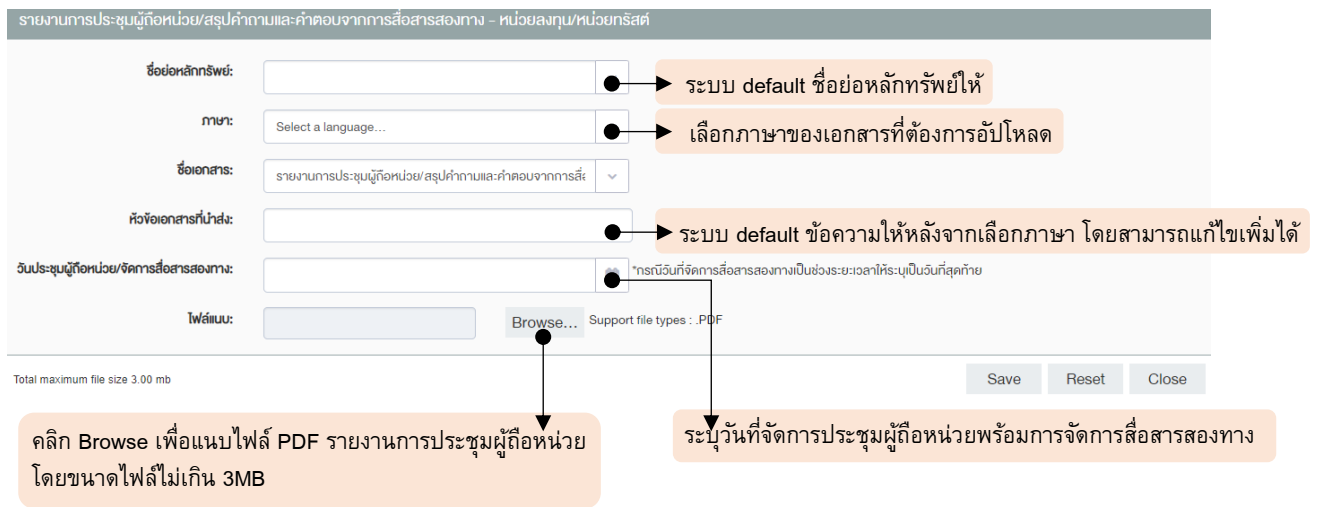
รายงานการประชุมผู้ถือหน่วย/สรุปคำถามและคำตอบจากการสื่อสารสองทาง - หน่วยลงทุน/หน่วยทรัสต์

ชื่อย่อหลักทรัพย์:

ระบบ default ชื่อย่อหลักทรัพย์ให้

ภาษา:

Select a language...

เลือกภาษาของเอกสารที่ต้องการอัปโหลด

ชื่อเอกสาร:

รายงานการประชุมผู้ถือหน่วย/สรุปคำถามและคำตอบจากการสื่

หัวข้อเอกสารที่นำส่ง:

ระบบ default ข้อความให้หลังจากเลือกภาษา โดยสามารถแก้ไขเพิ่มได้

วันประชุมผู้ถือหน่วย/จัดการสื่อสารสองทาง:

*กรณีวันที่จัดการสื่อสารสองทางเป็นช่วงระยะเวลาให้ระบุเป็นวันที่สุดท้าย

ไฟล์แนบ:

Browse...

Support file types : .PDF

Total maximum file size 3.00 mb

Save

Reset

Close

คลิก Browse เพื่อแนบไฟล์ PDF รายงานการประชุมผู้ถือหน่วย โดยขนาดไฟล์ไม่เกิน 3MB

ระบุวันที่จัดการประชุมผู้ถือหน่วยพร้อมการจัดการสื่อสารสองทาง